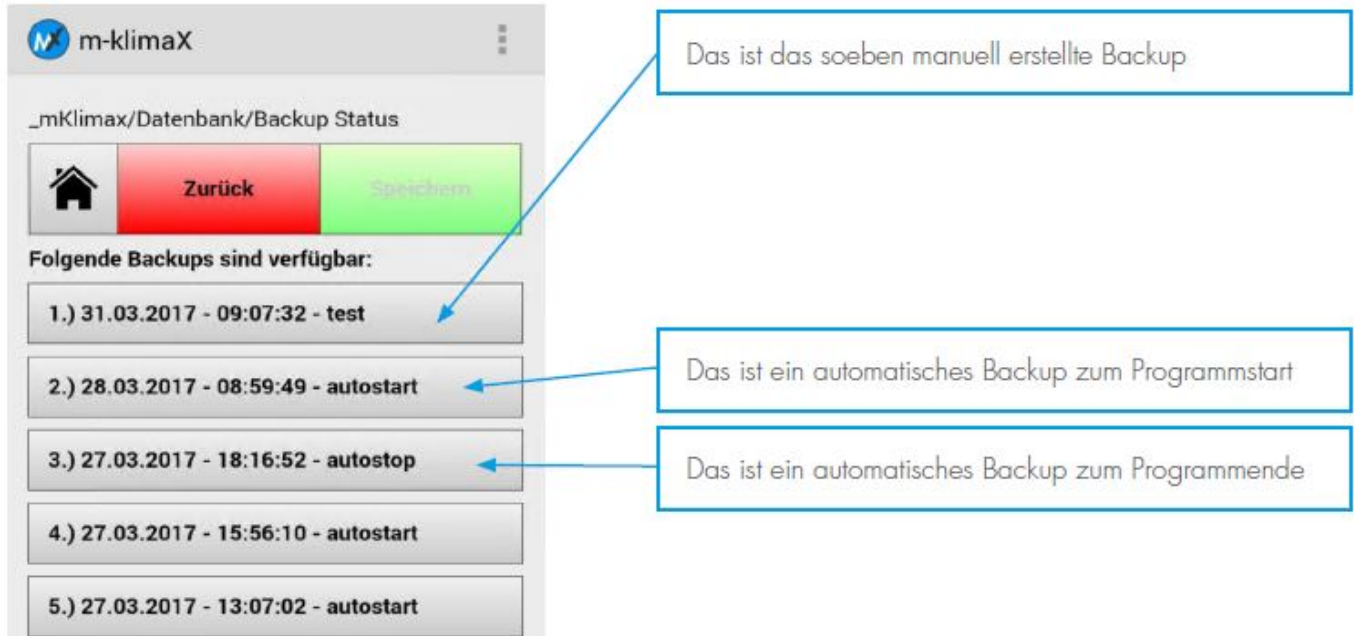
m-klimaX

_mKlimax/Datenbank/Backup Status

Zurück

Speichern

Folgende Backups sind verfügbar:

1.) 31.03.2017 - 09:07:32 - test

2.) 28.03.2017 - 08:59:49 - autostart

3.) 27.03.2017 - 18:16:52 - autostop

4.) 27.03.2017 - 15:56:10 - autostart

5.) 27.03.2017 - 13:07:02 - autostart

Das ist das soeben manuell erstellte Backup

Das ist ein automatisches Backup zum Programmstart

Das ist ein automatisches Backup zum Programmende